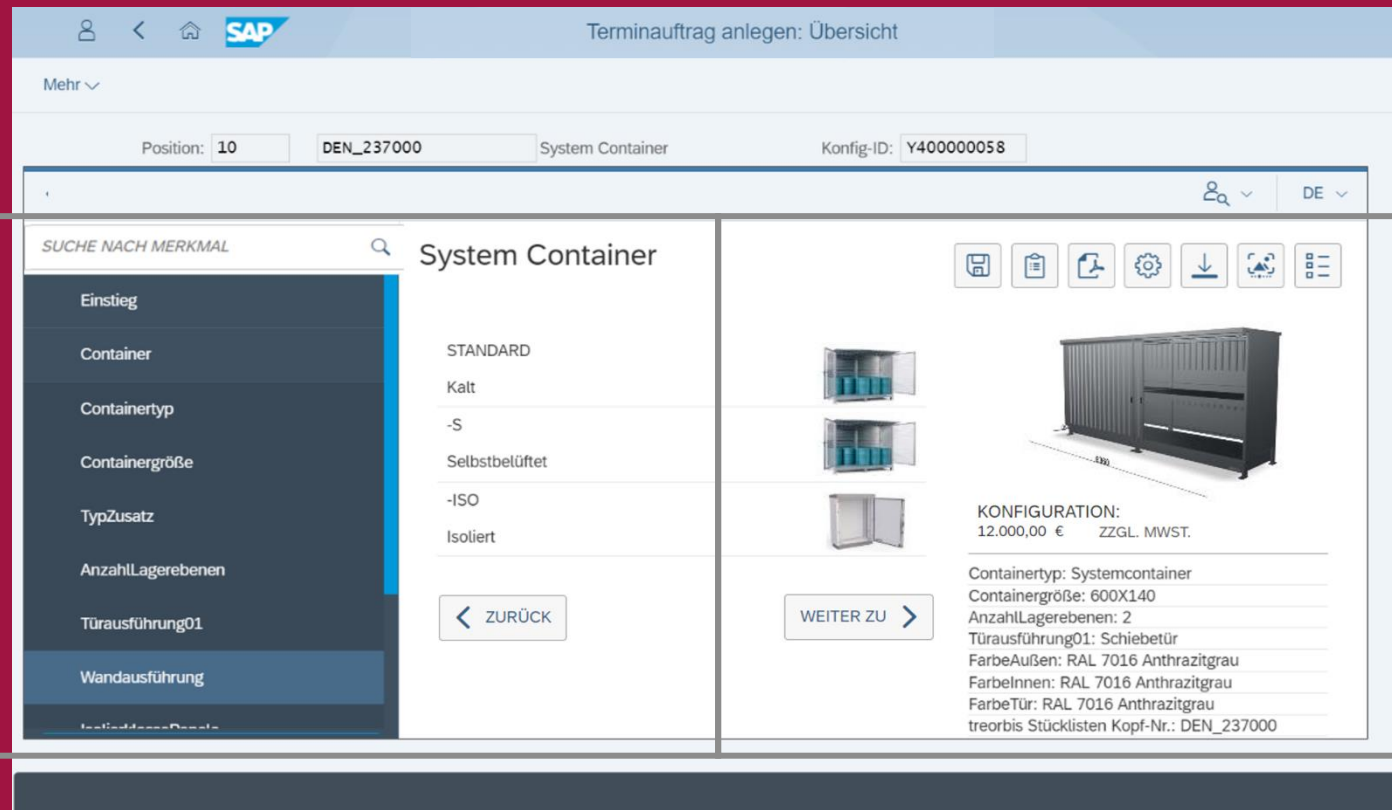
SAP

Terminauftrag anlegen: Übersicht

Mehr

Position: 10 DEN_237000 System Container Konfig-ID: Y400000058

DE

SUCHE NACH MERKMAL

Einstieg

Container

Containertyp

Containergröße

TypZusatz

AnzahlLagerebenen

Türausführung01

Wandausführung

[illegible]

System Container

STANDARD

Kalt

-S

Selbstbelüftet

-ISO

Isoliert

ZURÜCK

WEITER ZU

KONFIGURATION:
12.000,00 € ZZGL. MWST.

Containertyp: Systemcontainer
Containergröße: 600X140
AnzahlLagerebenen: 2
Türausführung01: Schiebetür
FarbeAußen: RAL 7016 Anthrazitgrau
FarbeInnen: RAL 7016 Anthrazitgrau
FarbeTür: RAL 7016 Anthrazitgrau
treorbis Stücklisten Kopf-Nr.: DEN_237000